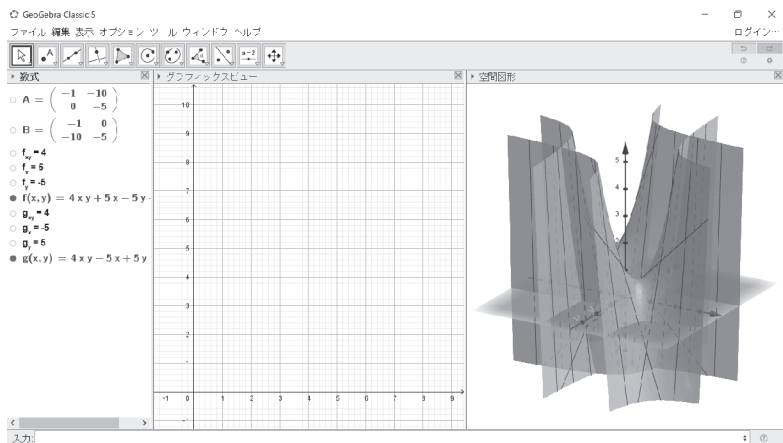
GeoGebra Classic 5

ファイル 編集 表示 オプション ツール ウィンドウ ヘルプ

ログイン…

数式

$A = \begin{pmatrix} -1 & -10 \\ 0 & -5 \end{pmatrix}$

$B = \begin{pmatrix} -1 & 0 \\ -10 & -5 \end{pmatrix}$

$f_{xy} = 4$

$f_x = 5$

$f_y = -5$

$f(x, y) = 4xy + 5x - 5y$

$g_{xy} = 4$

$g_x = -5$

$g_y = 5$

$g(x, y) = 4xy - 5x + 5y$

グラフィックスビュー

10

9

8

7

6

5

4

3

2

1

-1

0

1

2

3

4

5

6

7

8

9

空間図形

5

4

3

入力: